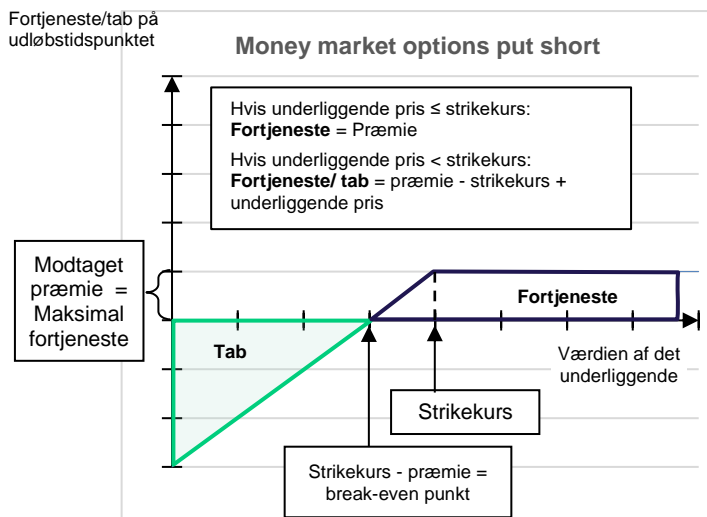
Fortjeneste/tab på udløbstidspunktet

Money market options put short

Hvis underliggende pris ≤ strikekurs:
**Fortjeneste** = Præmie

Hvis underliggende pris < strikekurs:
**Fortjeneste/ tab** = præmie - strikekurs + underliggende pris

Modtaget præmie = Maksimal fortjeneste

Fortjeneste

Tab

Værdien af det underliggende

Strikekurs

Strikekurs - præmie = break-even punkt